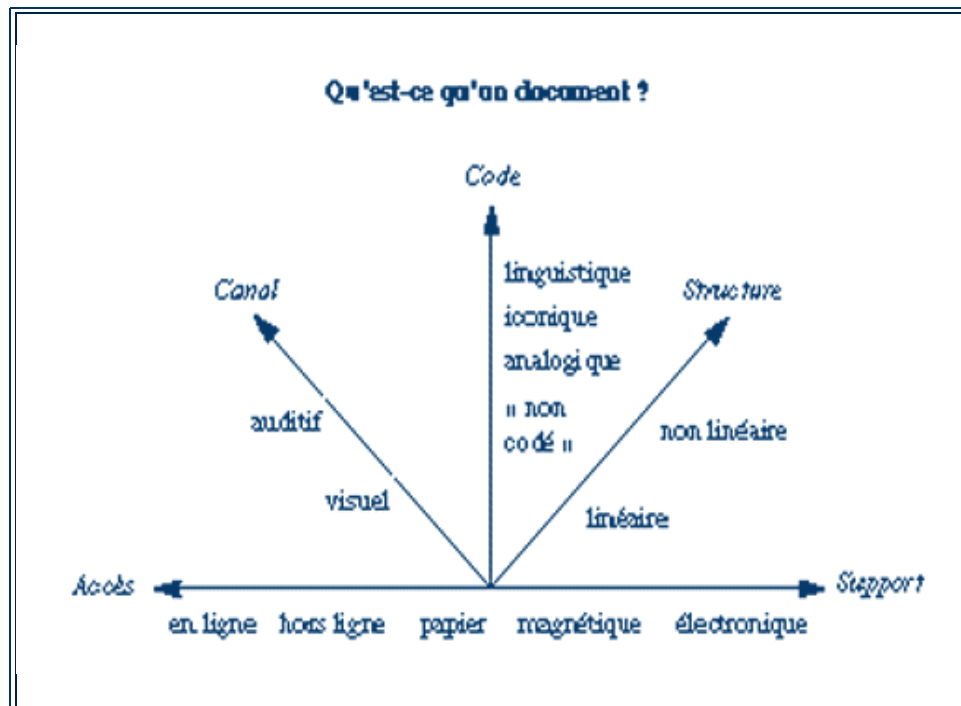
Qu'est-ce qu'un document ?

Code

linguistique
iconique
analogique
« non codé »

Canal

auditif

visuel

Structure

non linéaire

linéaire

Accès

Support

en ligne hors ligne papier magnétique électronique